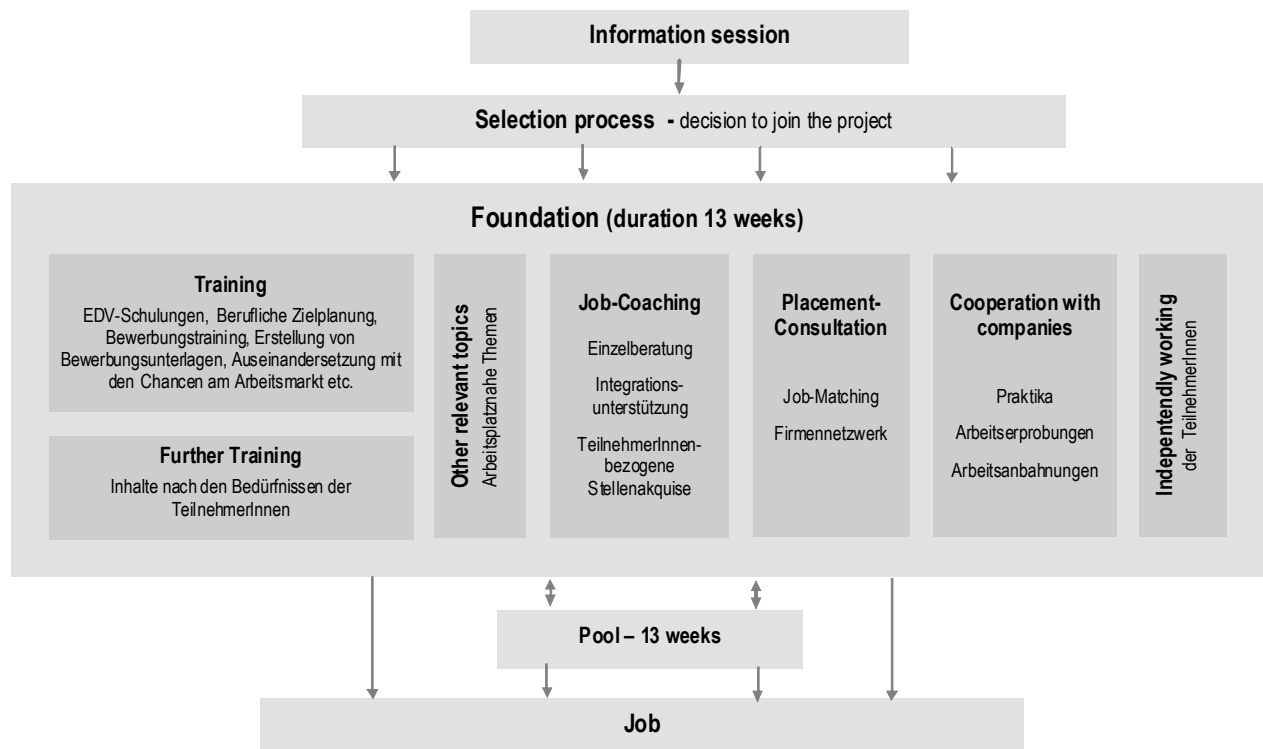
Information session

Selection process - decision to join the project

Foundation (duration 13 weeks)

Training
EDV-Schulungen, Berufliche Zielplanung, Bewerbungstraining, Erstellung von Bewerbungsunterlagen, Auseinandersetzung mit den Chancen am Arbeitsmarkt etc.

Further Training
Inhalte nach den Bedürfnissen der TeilnehmerInnen

Other relevant topics
Arbeitsplatznahe Themen

Job-Coaching
Einzelberatung
Integrationsunterstützung
TeilnehmerInnenbezogene Stellenakquise

Placement-Consultation
Job-Matching
Firmennetzwerk

Cooperation with companies
Praktika
Arbeitserprobungen
Arbeitsanbahnungen

Indepentendly working
der TeilnehmerInnen

Pool – 13 weeks

Job